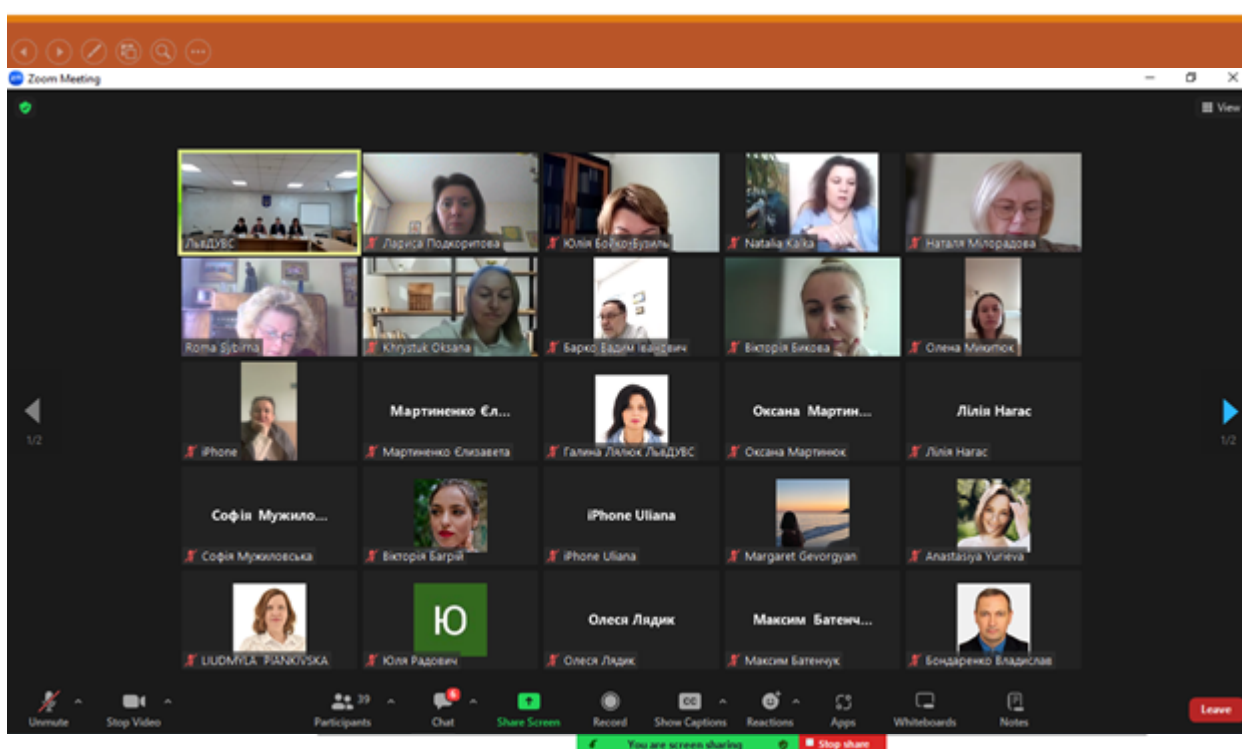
Zoom Meeting

View

ЛьвДУВС

Лариса Подкоритова

Юлія Бойко-Бузиль

Natalia Kaika

Наталя Мілорадова

Roma Sybirna

Khrystuk Oksana

Барко Вадим Іванович

Вікторія Бикова

Олена Микитюк

iPhone

Мартиненко Єл...

Мартиненко Єлизавета

Галина Лялюк ЛьвДУВС

Оксана Мартин...

Оксана Мартинюк

Лілія Нагас

Лілія Нагас

Софія Мужило...

Софія Мужиловська

Вікторія Багрій

iPhone Uliana

iPhone Uliana

Margaret Gevorgyan

Anastasiya Yurieva

LIUDMYLA PIANKIVSKA

Ю

Юля Радович

Олеся Лядик

Олеся Лядик

Максим Батенч...

Максим Батенчук

Бондаренко Владислав

1/2

1/2

Unmute

Stop Video

Participants 29

Chat

Share Screen

Record

Show Captions

Reactions

Apps

Whiteboards

Notes

Leave

You are screen sharing

Stop share